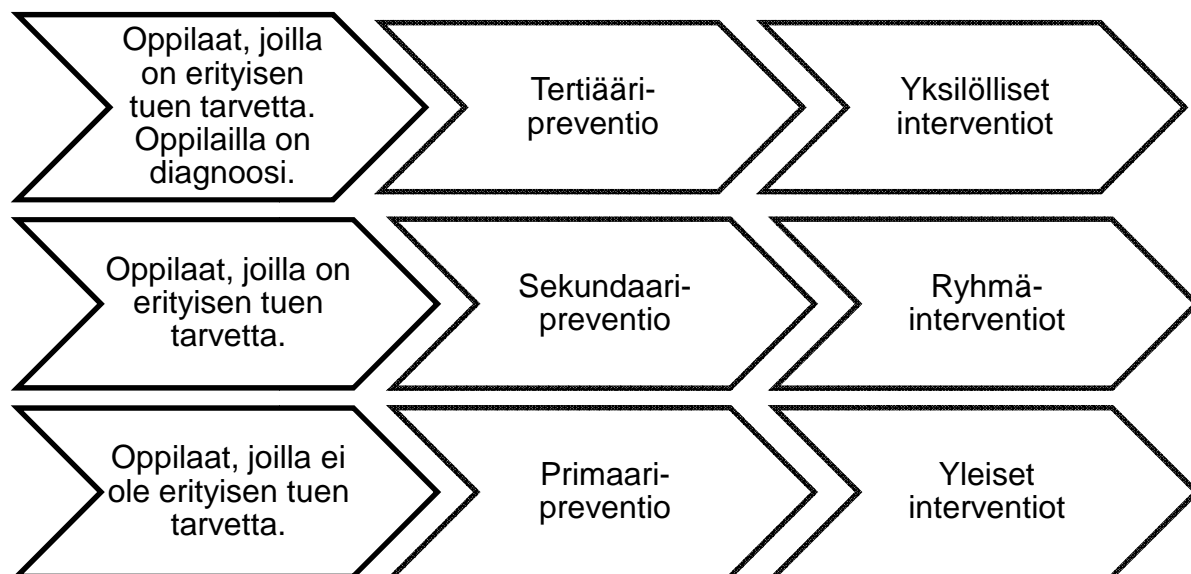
Oppilaat, joilla on erityisen tuen tarvetta. Oppilailla on diagnoosi.

Tertiääri-preventio

Yksilölliset interventiot

Oppilaat, joilla on erityisen tuen tarvetta.

Sekundaari-preventio

Ryhmä-interventiot

Oppilaat, joilla ei ole erityisen tuen tarvetta.

Primaari-preventio

Yleiset interventiot